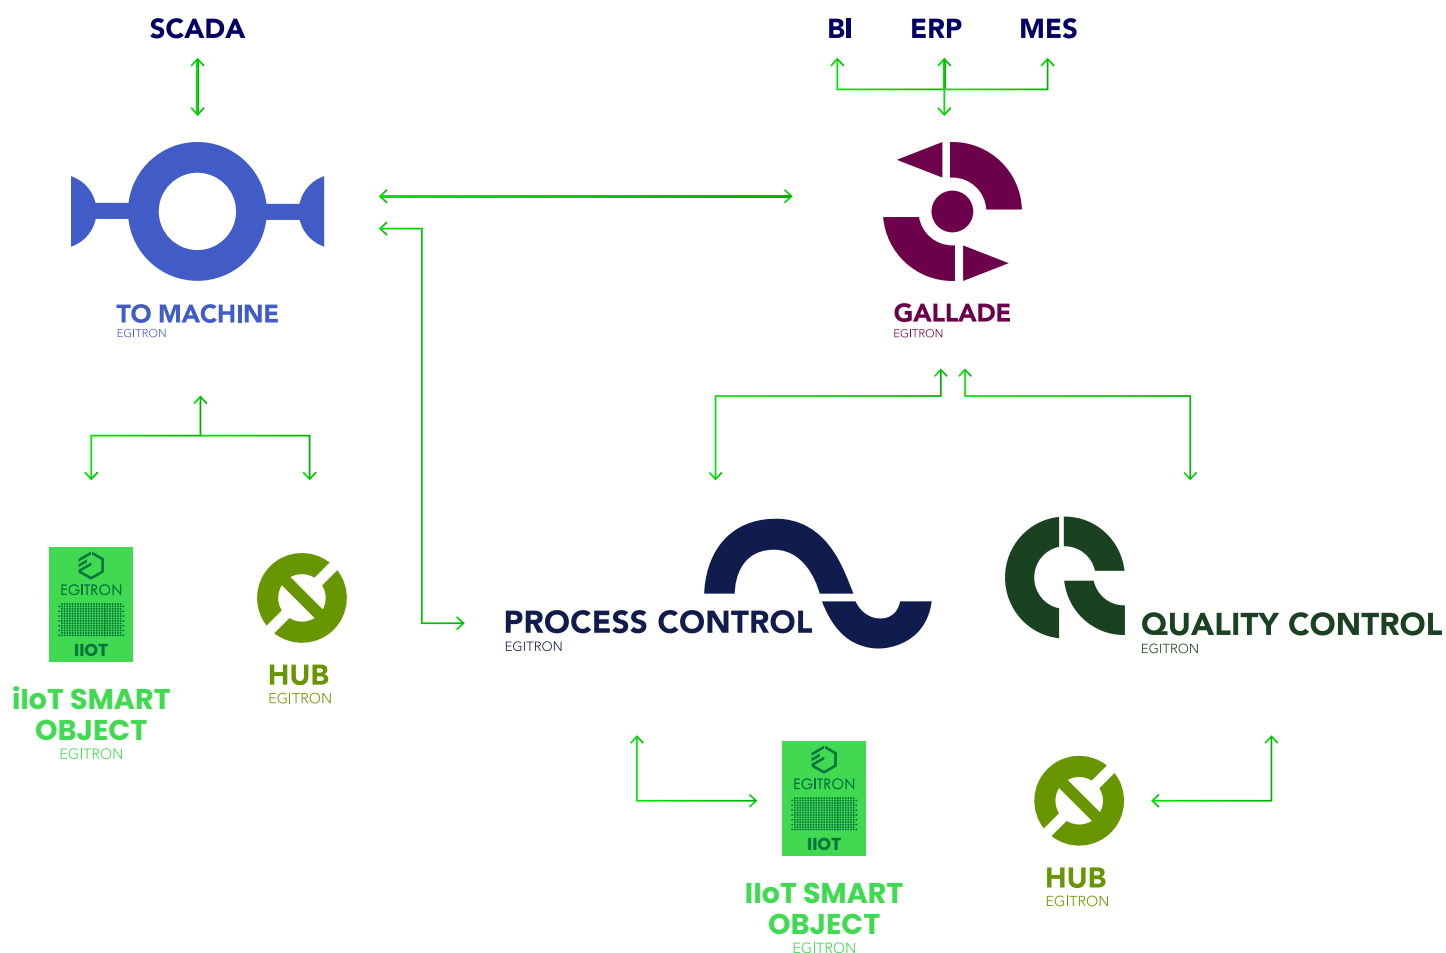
SCADA

BI ERP MES

TO MACHINE
EGITRON

GALLADE
EGITRON

EGITRON
IIOT

iIoT SMART OBJECT
EGITRON

HUB
EGITRON

PROCESS CONTROL
EGITRON

QUALITY CONTROL
EGITRON

EGITRON
IIOT

IIoT SMART OBJECT
EGITRON

HUB
EGITRON